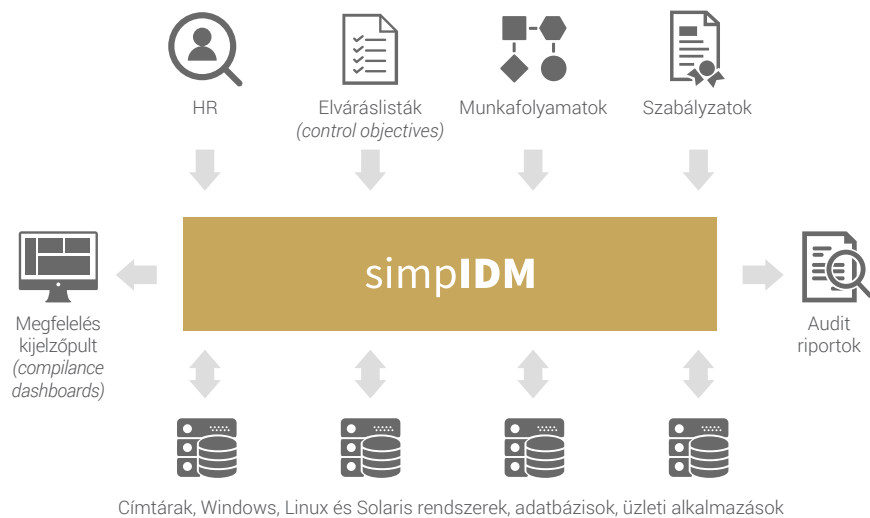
HR

Elvároslisták
(control objectives)

Munkafolyamatok

Szabályzatok

simpIDM

Megfelelés
kijelzőpult
(compilance
dashboards)

Audit
riportok

Címtárak, Windows, Linux és Solaris rendszerek, adatbázisok, üzleti alkalmazások